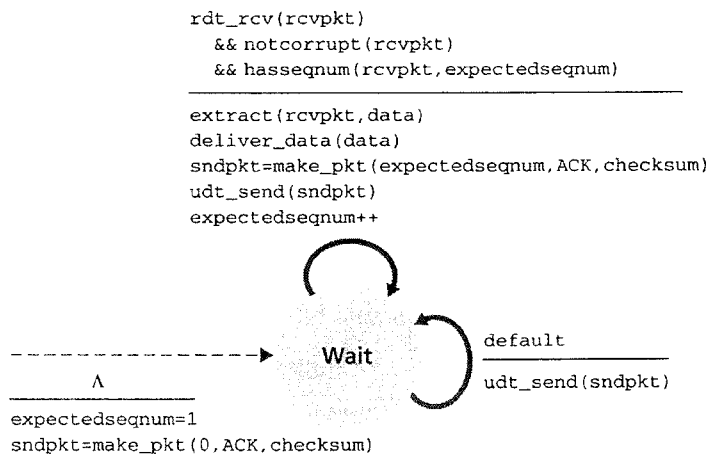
rdt_rcv(rcvpkt)
&& notcorrupt(rcvpkt)
&& hasseqnum(rcvpkt,expectedseqnum)

extract(rcvpkt,data)
deliver_data(data)
sndpkt=make_pkt(expectedseqnum,ACK,checksum)
udt_send(sndpkt)
expectedseqnum++

Wait

default

udt_send(sndpkt)

$\Lambda$

expectedseqnum=1
sndpkt=make_pkt(0,ACK,checksum)